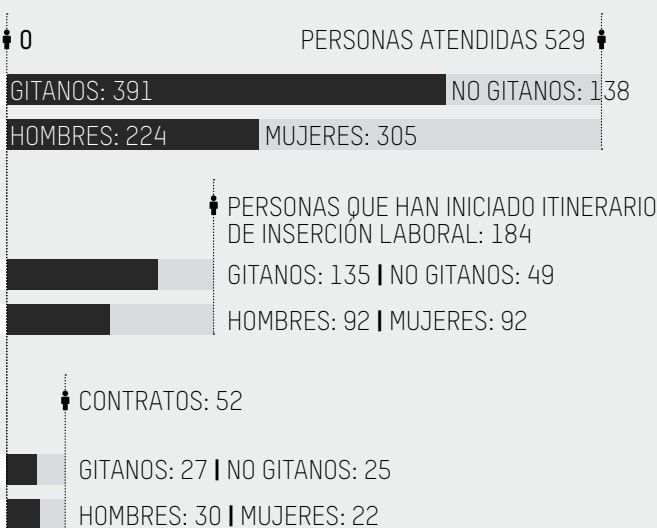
0

PERSONAS ATENDIDAS 529

GITANOS: 391 NO GITANOS: 138

HOMBRES: 224 MUJERES: 305

PERSONAS QUE HAN INICIADO ITINERARIO DE INSERCIÓN LABORAL: 184

GITANOS: 135 | NO GITANOS: 49

HOMBRES: 92 | MUJERES: 92

CONTRATOS: 52

GITANOS: 27 | NO GITANOS: 25

HOMBRES: 30 | MUJERES: 22